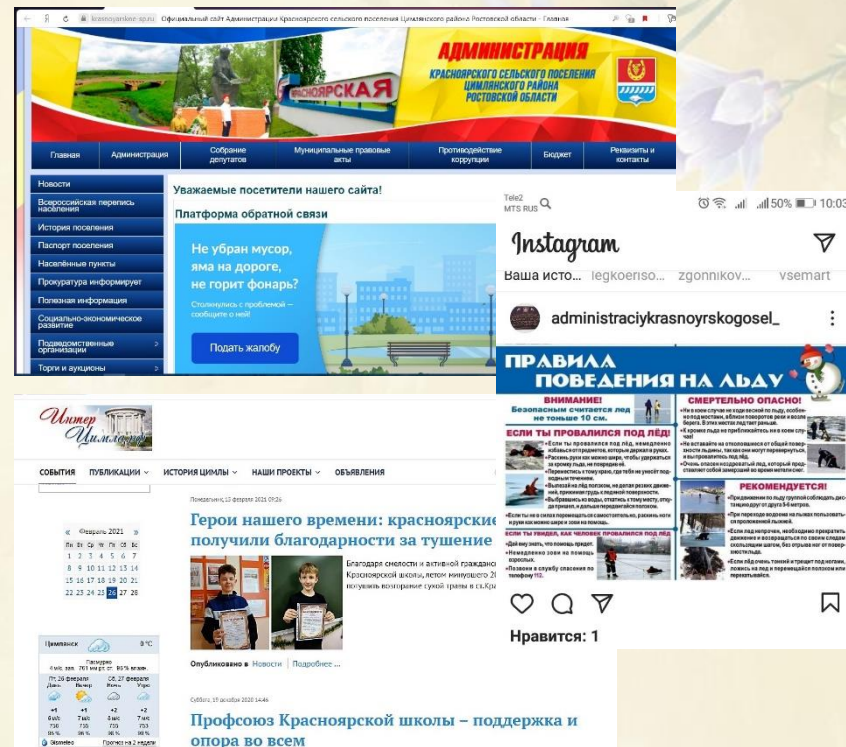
krasnoyarskoe-sp.ru Официальный сайт Администрации Красноярского сельского поселения Цимлянского района Ростовской области - Главная

КРАСНОЯРСКАЯ

АДМИНИСТРАЦИЯ
КРАСНОЯРСКОГО СЕЛЬСКОГО ПОСЕЛЕНИЯ
ЦИМЛЯНСКОГО РАЙОНА
РОСТОВСКОЙ ОБЛАСТИ

Главная | Администрация | Собрание депутатов | Муниципальные правовые акты | Противодействие коррупции | Бюджет | Реквизиты и контакты

Новости
Всероссийская перепись населения
История поселения
Паспорт поселения
Населённые пункты
Прокуратура информирует
Полезная информация
Социально-экономическое развитие
Подведомственные организации
Торги и аукционы

Уважаемые посетители нашего сайта!

Платформа обратной связи

Не убран мусор, яма на дороге, не горит фонарь?

Столкнулись с проблемой – сообщите о ней!

Подать жалобу

Tele2
MTS RUS
50% 10:03

Instagram

Ваша исто... legkoeriso... zgonnikov... vsemart

administraciykrasnoyrskogosel_

ПРАВИЛА ПОВЕДЕНИЯ НА ЛЬДУ

ВНИМАНИЕ!
Безопасным считается лед не тоньше 10 см.

СМЕРТЕЛЬНО ОПАСНО!

ЕСЛИ ТЫ ПРОВАЛИЛСЯ ПОД ЛЁД!

РЕКОМЕНДУЕТСЯ!

ЕСЛИ ТЫ УВИДЕЛ, КАК ЧЕЛОВЕК ПРОВАЛИЛСЯ ПОД ЛЁД

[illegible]

Нравится: 1

Интер Цимлянск

СОБЫТИЯ | ПУБЛИКАЦИИ | ИСТОРИЯ ЦИМЛЫ | НАШИ ПРОЕКТЫ | ОБЪЯВЛЕНИЯ

« Февраль 2021 »
| Пн | Вт | Ср | Чт | Пт | Сб | Вс |
|---|---|---|---|---|---|---|
| 1 | 2 | 3 | 4 | 5 | 6 | 7 |
| 8 | 9 | 10 | 11 | 12 | 13 | 14 |
| 15 | 16 | 17 | 18 | 19 | 20 | 21 |
| 22 | 23 | 24 | 25 | 26 | 27 | 28 |

Цимлянск 8°C
Пасмурно

Пт 26 февраля | Сб 27 февраля

Понедельник, 15 февраля 2021 09:26

Герои нашего времени: красноярские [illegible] получили благодарности за тушение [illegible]

Благодаря смелости и активной гражданск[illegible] Красноярской школы, летом минувшего 20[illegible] потушить возгорание сухой травы в ст.Кр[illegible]

Опубликовано в Новости | Подробнее ...

Суббота, 19 декабря 2020 14:46

Профсоюз Красноярской школы – поддержка и опора во всем